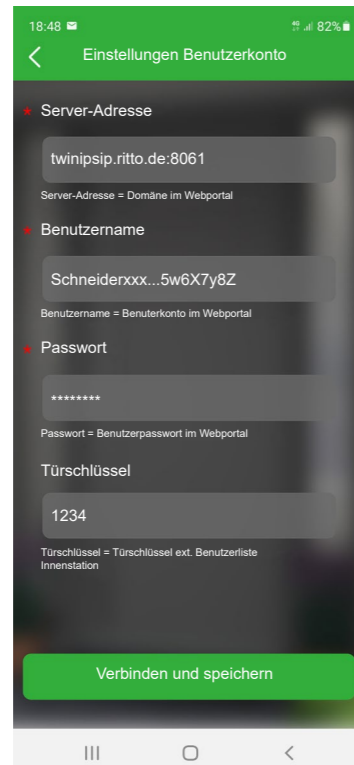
18:48 82%

Einstellungen Benutzerkonto

* Server-Adresse

twinipsip.ritto.de:8061

Server-Adresse = Domäne im Webportal

* Benutzername

Schneiderxxx...5w6X7y8Z

Benutzername = Benuterkonto im Webportal

* Passwort

********

Passwort = Benutzerpasswort im Webportal

Türschlüssel

1234

Türschlüssel = Türschlüssel ext. Benutzerliste Innenstation

Verbinden und speichern